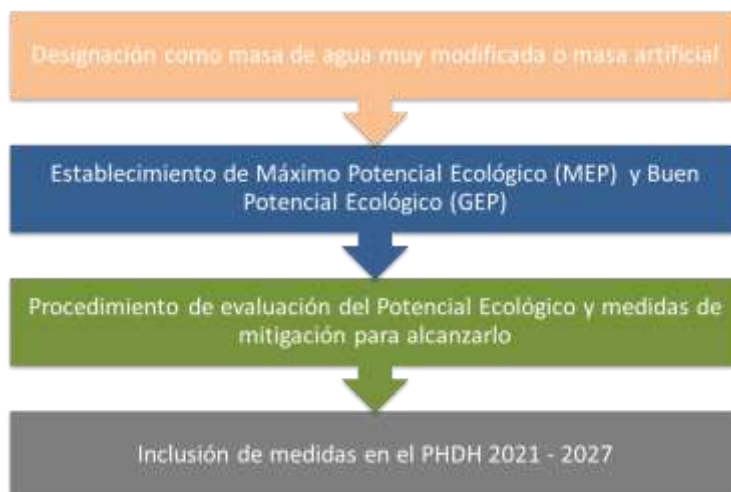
Designación como masa de agua muy modificada o masa artificial

Establecimiento de Máximo Potencial Ecológico (MEP) y Buen Potencial Ecológico (GEP)

Procedimiento de evaluación del Potencial Ecológico y medidas de mitigación para alcanzarlo

Inclusión de medidas en el PHDH 2021 - 2027